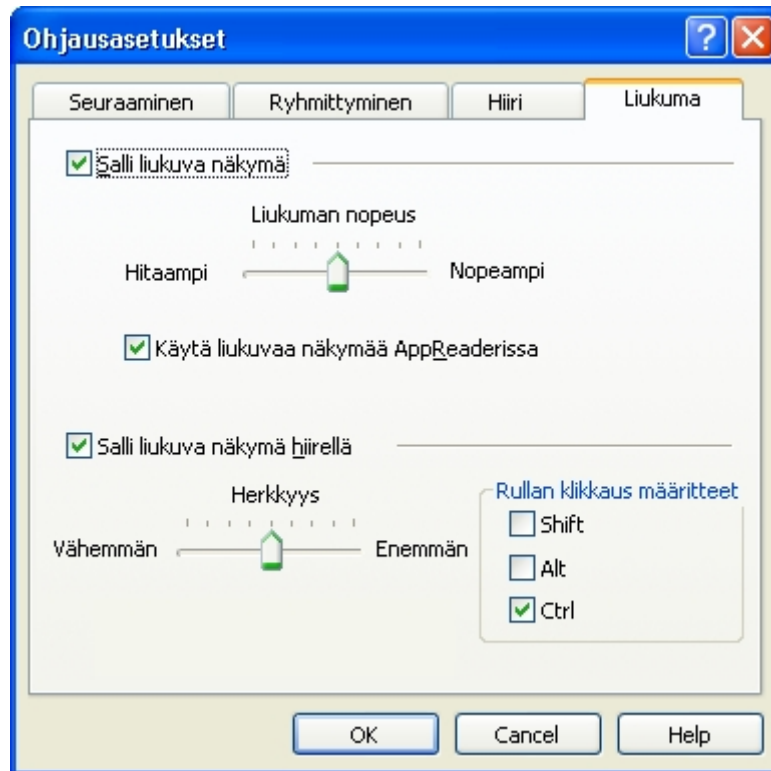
Ohjausasetukset

?

Seuraaminen

Ryhmittyminen

Hiiri

Liukuma

Salli liukuva näkymä

Liukuman nopeus

Hitaampi

Nopeampi

Käytä liukuvaa näkymää AppReaderissa

Salli liukuva näkymä hiirellä

Herkkyys

Vähemmän

Enemmän

Rullan klikkaus määritteet

Shift

Alt

Ctrl

OK

Cancel

Help